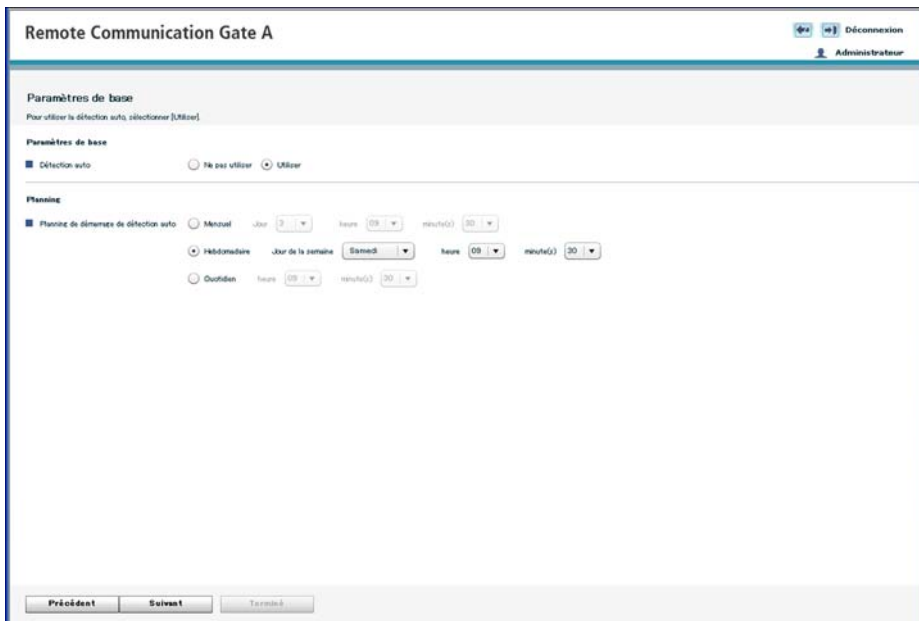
Remote Communication Gate A

Déconnexion

Administrateur

Paramètres de base

Pour utiliser la détection auto, sélectionner [Utiliser].

Paramètres de base

Détection auto

Ne pas utiliser

Utiliser

Planning

Planning de démarrage de détection auto

Mensuel

Jour 3

heure 09

minute(s) 30

Hebdomadaire

Jour de la semaine Samedi

heure 09

minute(s) 30

Quotidien

heure 09

minute(s) 30

Précédent

Suivant

Terminé